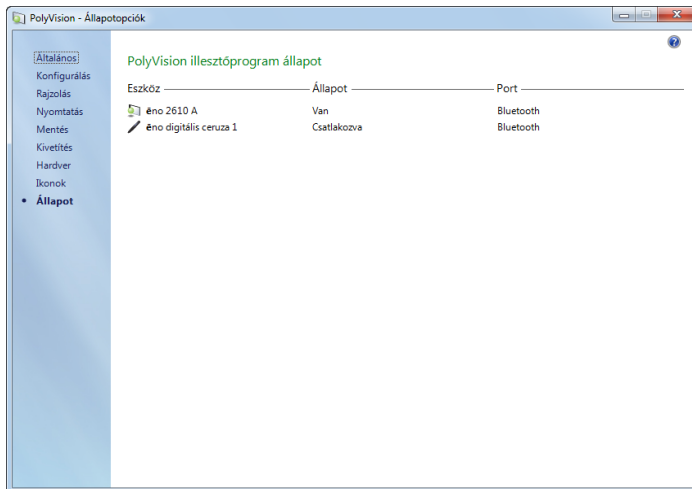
PolyVision - Állapotopciók

Általános
Konfigurálás
Rajzolás
Nyomtatás
Mentés
Kivetítés
Hardver
Ikonok
• Állapot

PolyVision illesztőprogram állapot

| Eszköz | Állapot | Port |
|---|---|---|
| ēno 2610 A | Van | Bluetooth |
| ēno digitális ceruza 1 | Csatlakozva | Bluetooth |